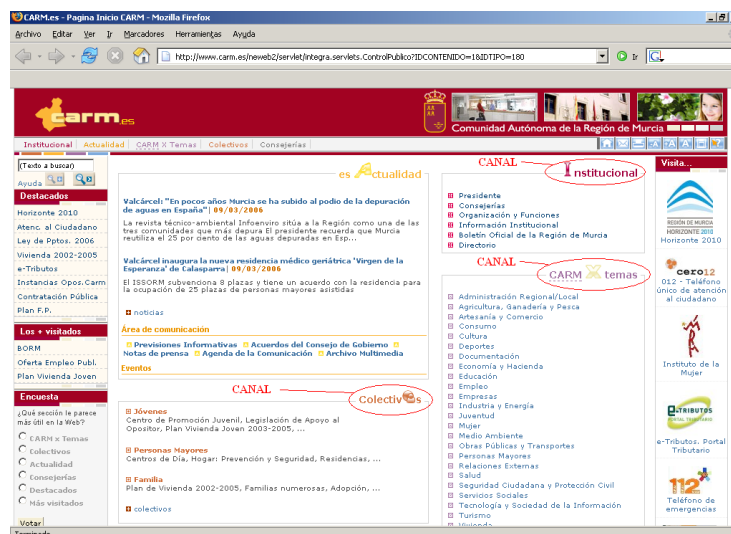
CARM.es - Pagina Inicio CARM - Mozilla Firefox

Archivo Editar Ver Ir Marcadores Herramientas Ayuda

http://www.carm.es/neweb2/servlet/integra.servlets.ControlPublico?IDCONTENIDO=1&IDTIPO=180

Ir

carm.es

Comunidad Autónoma de la Región de Murcia

Institucional | Actualidad | CARM X Temas | Colectivos | Consejerías

(Texto a buscar)

Ayuda

Destacados

Horizonte 2010
Atenc. al Ciudadano
Ley de Pptos. 2006
Vivienda 2002-2005
e-Tributos
Instancias Opos.Carm
Contratación Pública
Plan F.P.

Los + visitados

BORM
Oferta Empleo Publ.
Plan Vivienda Joven

Encuesta

¿Qué sección le parece más útil en la Web?

CARM x Temas
Colectivos
Actualidad
Consejerías
Destacados
Más visitados

Votar

es Actualidad

Valcárcel: "En pocos años Murcia se ha subido al podio de la depuración de aguas en España" | 09/03/2006

La revista técnico-ambiental Infoenviro sitúa a la Región como una de las tres comunidades que más depura El presidente recuerda que Murcia reutiliza el 25 por ciento de las aguas depuradas en Esp...

Valcárcel inaugura la nueva residencia médico geriátrica 'Virgen de la Esperanza' de Calasparra | 09/03/2006

El ISSORM subvenciona 8 plazas y tiene un acuerdo con la residencia para la ocupación de 25 plazas de personas mayores asistidas

noticias

Área de comunicación

Previsiones Informativas | Acuerdos del Consejo de Gobierno | Notas de prensa | Agenda de la Comunicación | Archivo Multimedia

Eventos

CANAL

Colectivos

Jóvenes
Centro de Promoción Juvenil, Legislación de Apoyo al Opositor, Plan Vivienda Joven 2003-2005, ...

Personas Mayores
Centros de Día, Hogar: Prevención y Seguridad, Residencias, ...

Familia
Plan de Vivienda 2002-2005, Familias numerosas, Adopción, ...

colectivos

CANAL

Institucional

Presidente
Consejerías
Organización y Funciones
Información Institucional
Boletín Oficial de la Región de Murcia
Directorio

CANAL

CARM X temas

Administración Regional/Local
Agricultura, Ganadería y Pesca
Artesanía y Comercio
Consumo
Cultura
Deportes
Documentación
Economía y Hacienda
Educación
Empleo
Empresas
Industria y Energía
Juventud
Mujer
Medio Ambiente
Obras Públicas y Transportes
Personas Mayores
Relaciones Externas
Salud
Seguridad Ciudadana y Protección Civil
Servicios Sociales
Tecnología y Sociedad de la Información
Turismo

Visita...

REGIÓN DE MURCIA HORIZONTE 2010
Horizonte 2010

cero12
012 - Teléfono único de atención al ciudadano

Instituto de la Mujer

e-TRIBUTOS PORTAL TRIBUTARIO
e-Tributos. Portal Tributario

112
Teléfono de emergencias

Terminado